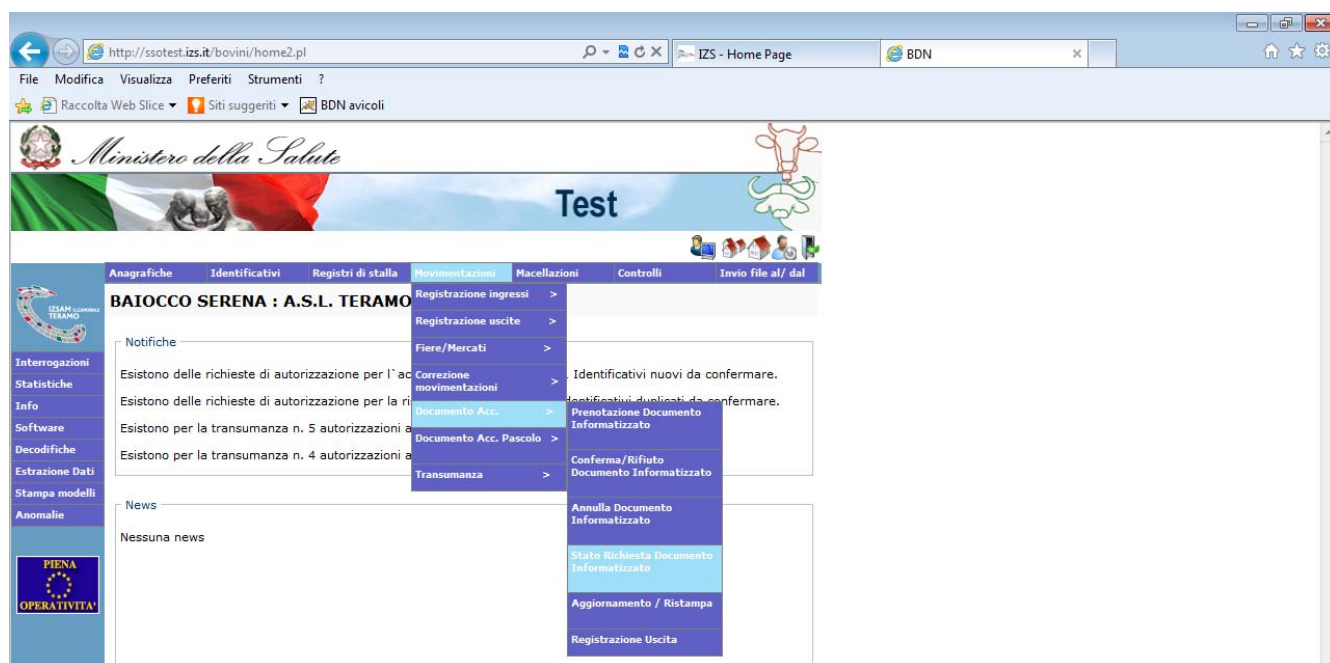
http://ssotest.izs.it/bovini/home2.pl
IZS - Home Page
BDN

File Modifica Visualizza Preferiti Strumenti ?

Raccolta Web Slice Siti suggeriti BDN avicoli

Ministero della Salute

Test

Anagrafiche Identificativi Registri di stalla Movimentazioni Macellazioni Controlli Invio file al/ dal

IZSAM TERAMO

BAIOCCO SERENA : A.S.L. TERAMO

Registrazione ingressi >
Registrazione uscite >
Fiere/Mercati >
Correzione movimentazioni >
Documento Acc. >
Documento Acc. Pascolo >
Transumanza >

Prenotazione Documento Informatizzato
Conferma/Rifiuto Documento Informatizzato
Annulla Documento Informatizzato
Stato Richiesta Documento Informatizzato
Aggiornamento / Ristampa
Registrazione Uscita

Interrogazioni
Statistiche
Info
Software
Decodifiche
Estrazione Dati
Stampa modelli
Anomalie

PIENA OPERATIVITA'

Notifiche

Esistono delle richieste di autorizzazione per l`ac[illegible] Identificativi nuovi da confermare.

Esistono delle richieste di autorizzazione per la ri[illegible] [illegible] da confermare.

Esistono per la transumanza n. 5 autorizzazioni a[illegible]

Esistono per la transumanza n. 4 autorizzazioni a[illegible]

News

Nessuna news